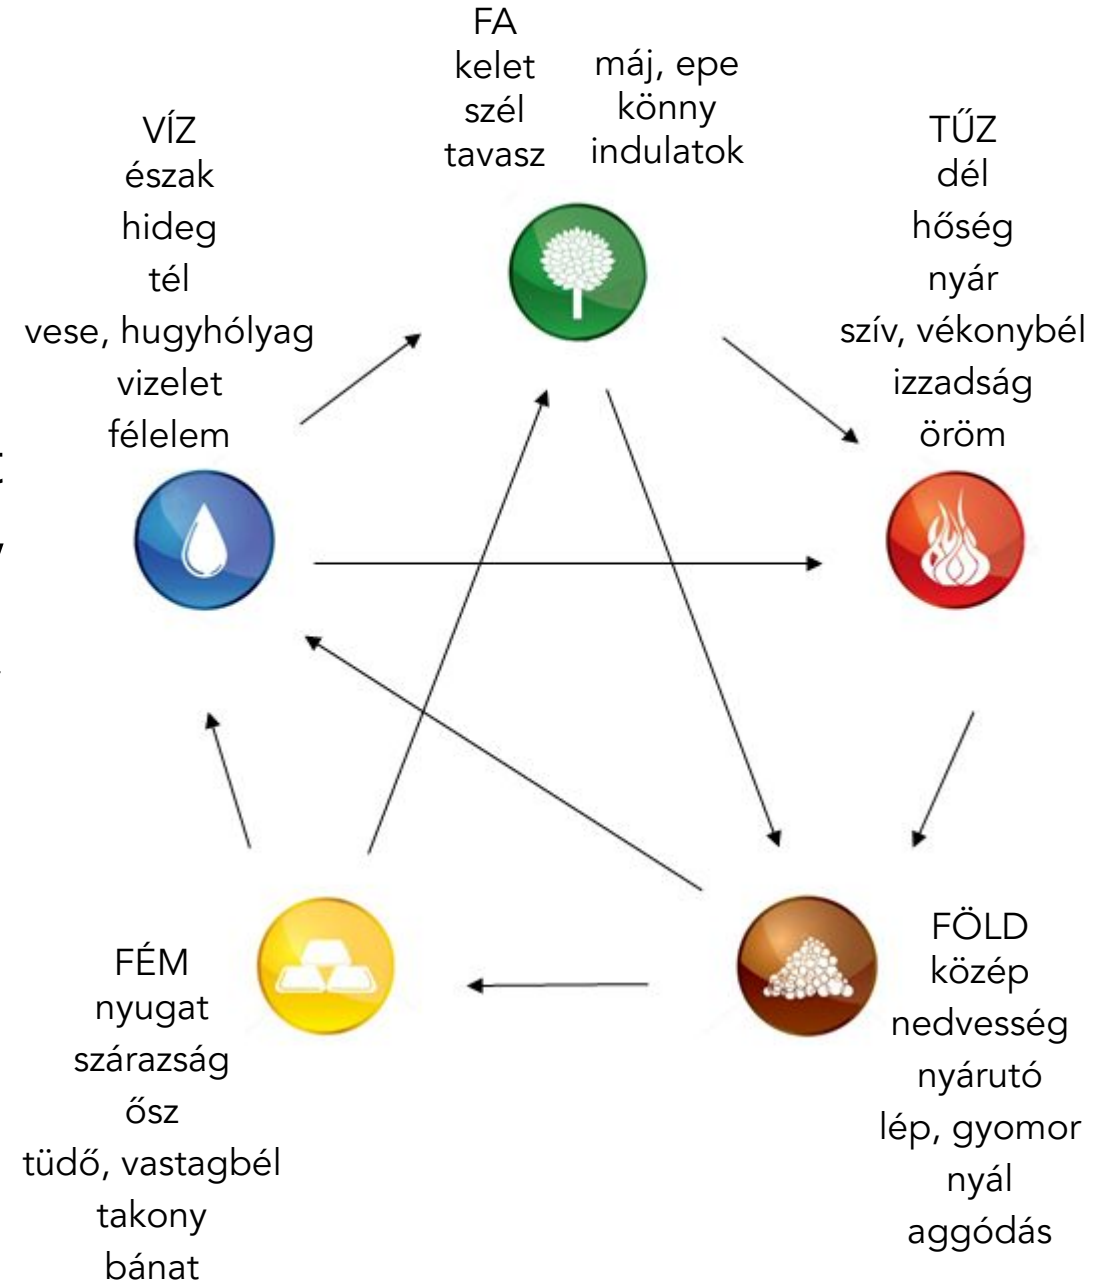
FA
kelet
szél
tavasz

máj, epe
könny
indulatok

VÍZ
észak
hideg
tél
vese, hugyhólyag
vizelet
félelem

TŰZ
dél
hőség
nyár
szív, vékonybél
izzadság
öröm

FÉM
nyugat
szárazság
ősz
tüdő, vastagbél
takony
bánat

FÖLD
közép
nedvesség
nyárutó
lép, gyomor
nyál
aggódás